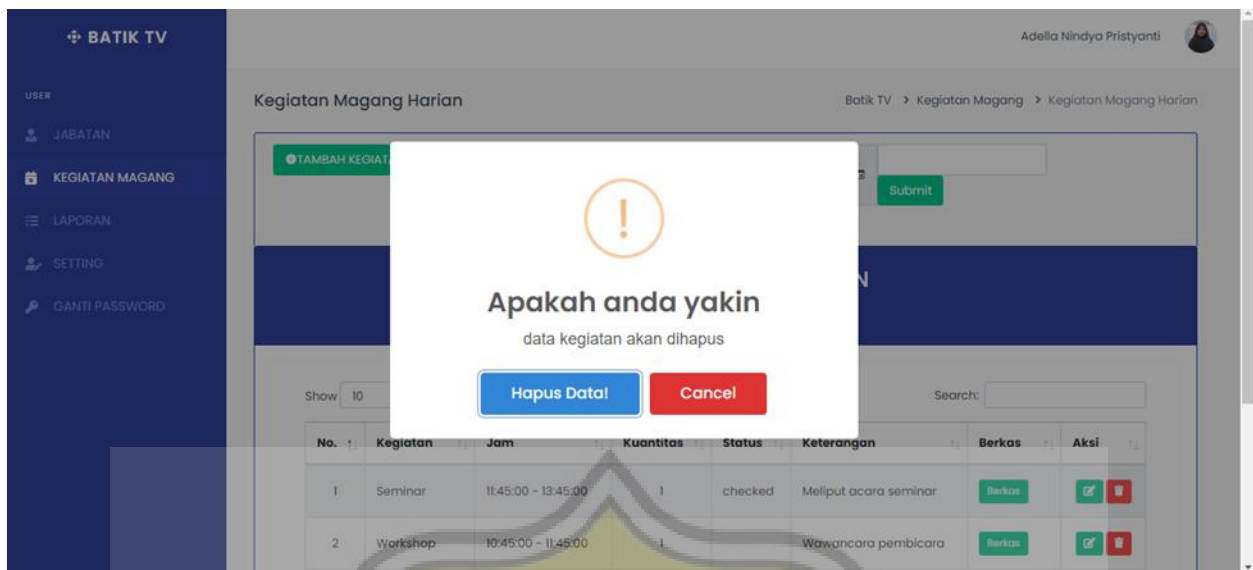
BATIK TV

Adella Nindya Pristyanti

USER

JABATAN

KEGIATAN MAGANG

LAPORAN

SETTING

GANTI PASSWORD

Kegiatan Magang Harian

Batik TV > Kegiatan Magang > Kegiatan Magang Harian

TAMBAH KEGIAT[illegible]

Submit

!

Apakah anda yakin

data kegiatan akan dihapus

Hapus Data!

Cancel

Show 10

Search:

| No. | Kegiatan | Jam | Kuantitas | Status | Keterangan | Berkas | Aksi |
|---|---|---|---|---|---|---|---|
| 1 | Seminar | 11:45:00 - 13:45:00 | 1 | checked | Meliput acara seminar | Berkas | |
| 2 | Workshop | 10:45:00 - 11:45:00 | 1 | | Wawancara pembicara | Berkas | |